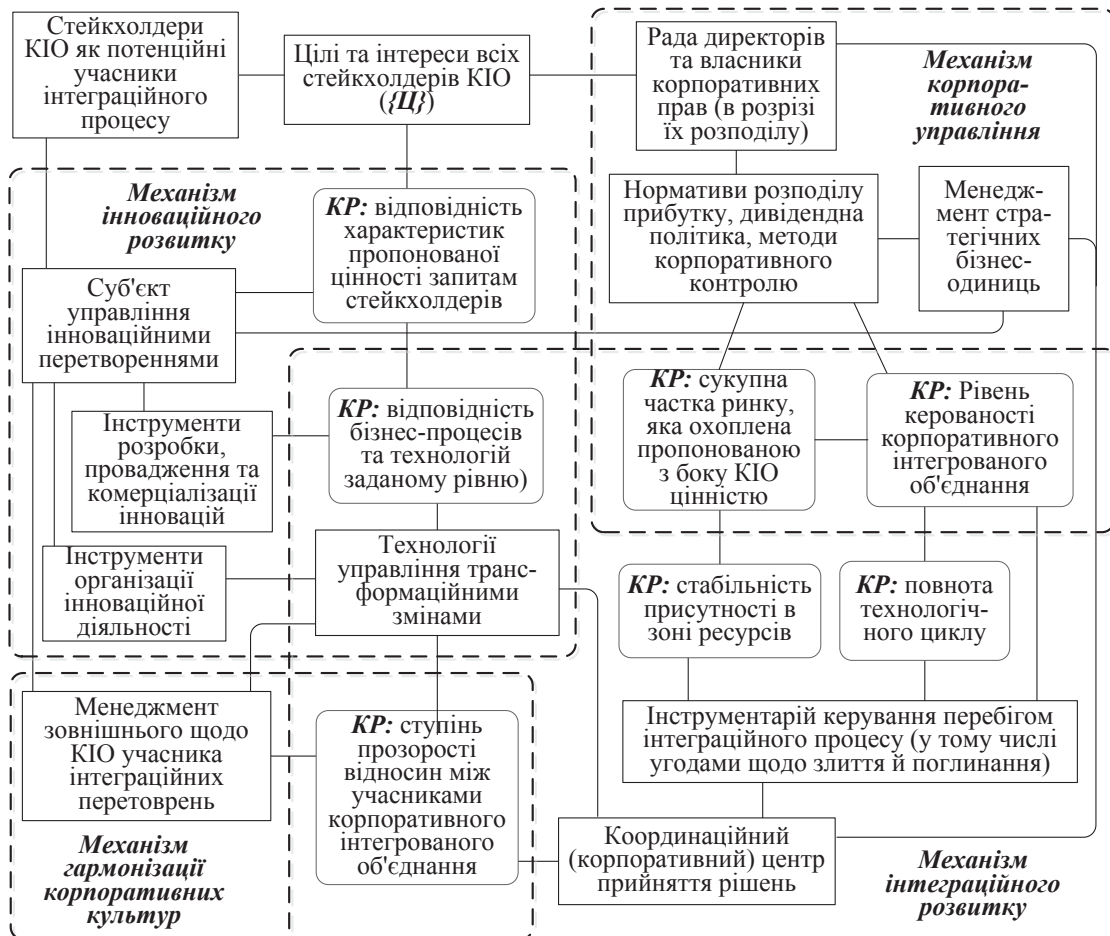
Стейкхолдери КІО як потенційні учасники інтеграційного процесу

Цілі та інтереси всіх стейкхолдерів КІО (*{Ц}*)

Рада директорів та власники корпоративних прав (в розрізі їх розподілу)

*Механізм корпоративного управління*

*Механізм інноваційного розвитку*

*КР:* відповідність характеристик пропонованої цінності запитам стейкхолдерів

Нормативи розподілу прибутку, дивідендна політика, методи корпоративного контролю

Менеджмент стратегічних бізнес-одиниць

Суб'єкт управління інноваційними перетвореннями

*КР:* сукупна частка ринку, яка охоплена пропонованою з боку КІО цінністю

*КР:* Рівень керованості корпоративного інтегрованого об'єднання

Інструменти розробки, провадження та комерціалізації інновацій

*КР:* відповідність бізнес-процесів та технологій заданому рівню)

Інструменти організації інноваційної діяльності

Технології управління трансформаційними змінами

*КР:* стабільність присутності в зоні ресурсів

*КР:* повнота технологічного циклу

Менеджмент зовнішнього щодо КІО учасника інтеграційних перетворень

*КР:* ступінь прозорості відносин між учасниками корпоративного інтегрованого об'єднання

Інструментарій керування перебігом інтеграційного процесу (у тому числі угодами щодо злиття й поглинання)

Координаційний (корпоративний) центр прийняття рішень

*Механізм гармонізації корпоративних культур*

*Механізм інтеграційного розвитку*